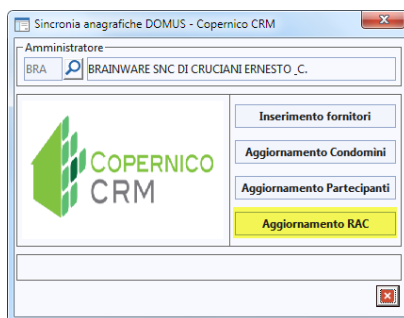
Sincronia anagrafiche DOMUS - Copernico CRM

Amministratore

BRA

BRAINWARE SNC DI CRUCIANI ERNESTO _C.

COPERNICO CRM

Inserimento fornitori

Aggiornamento Condomini

Aggiornamento Partecipanti

Aggiornamento RAC